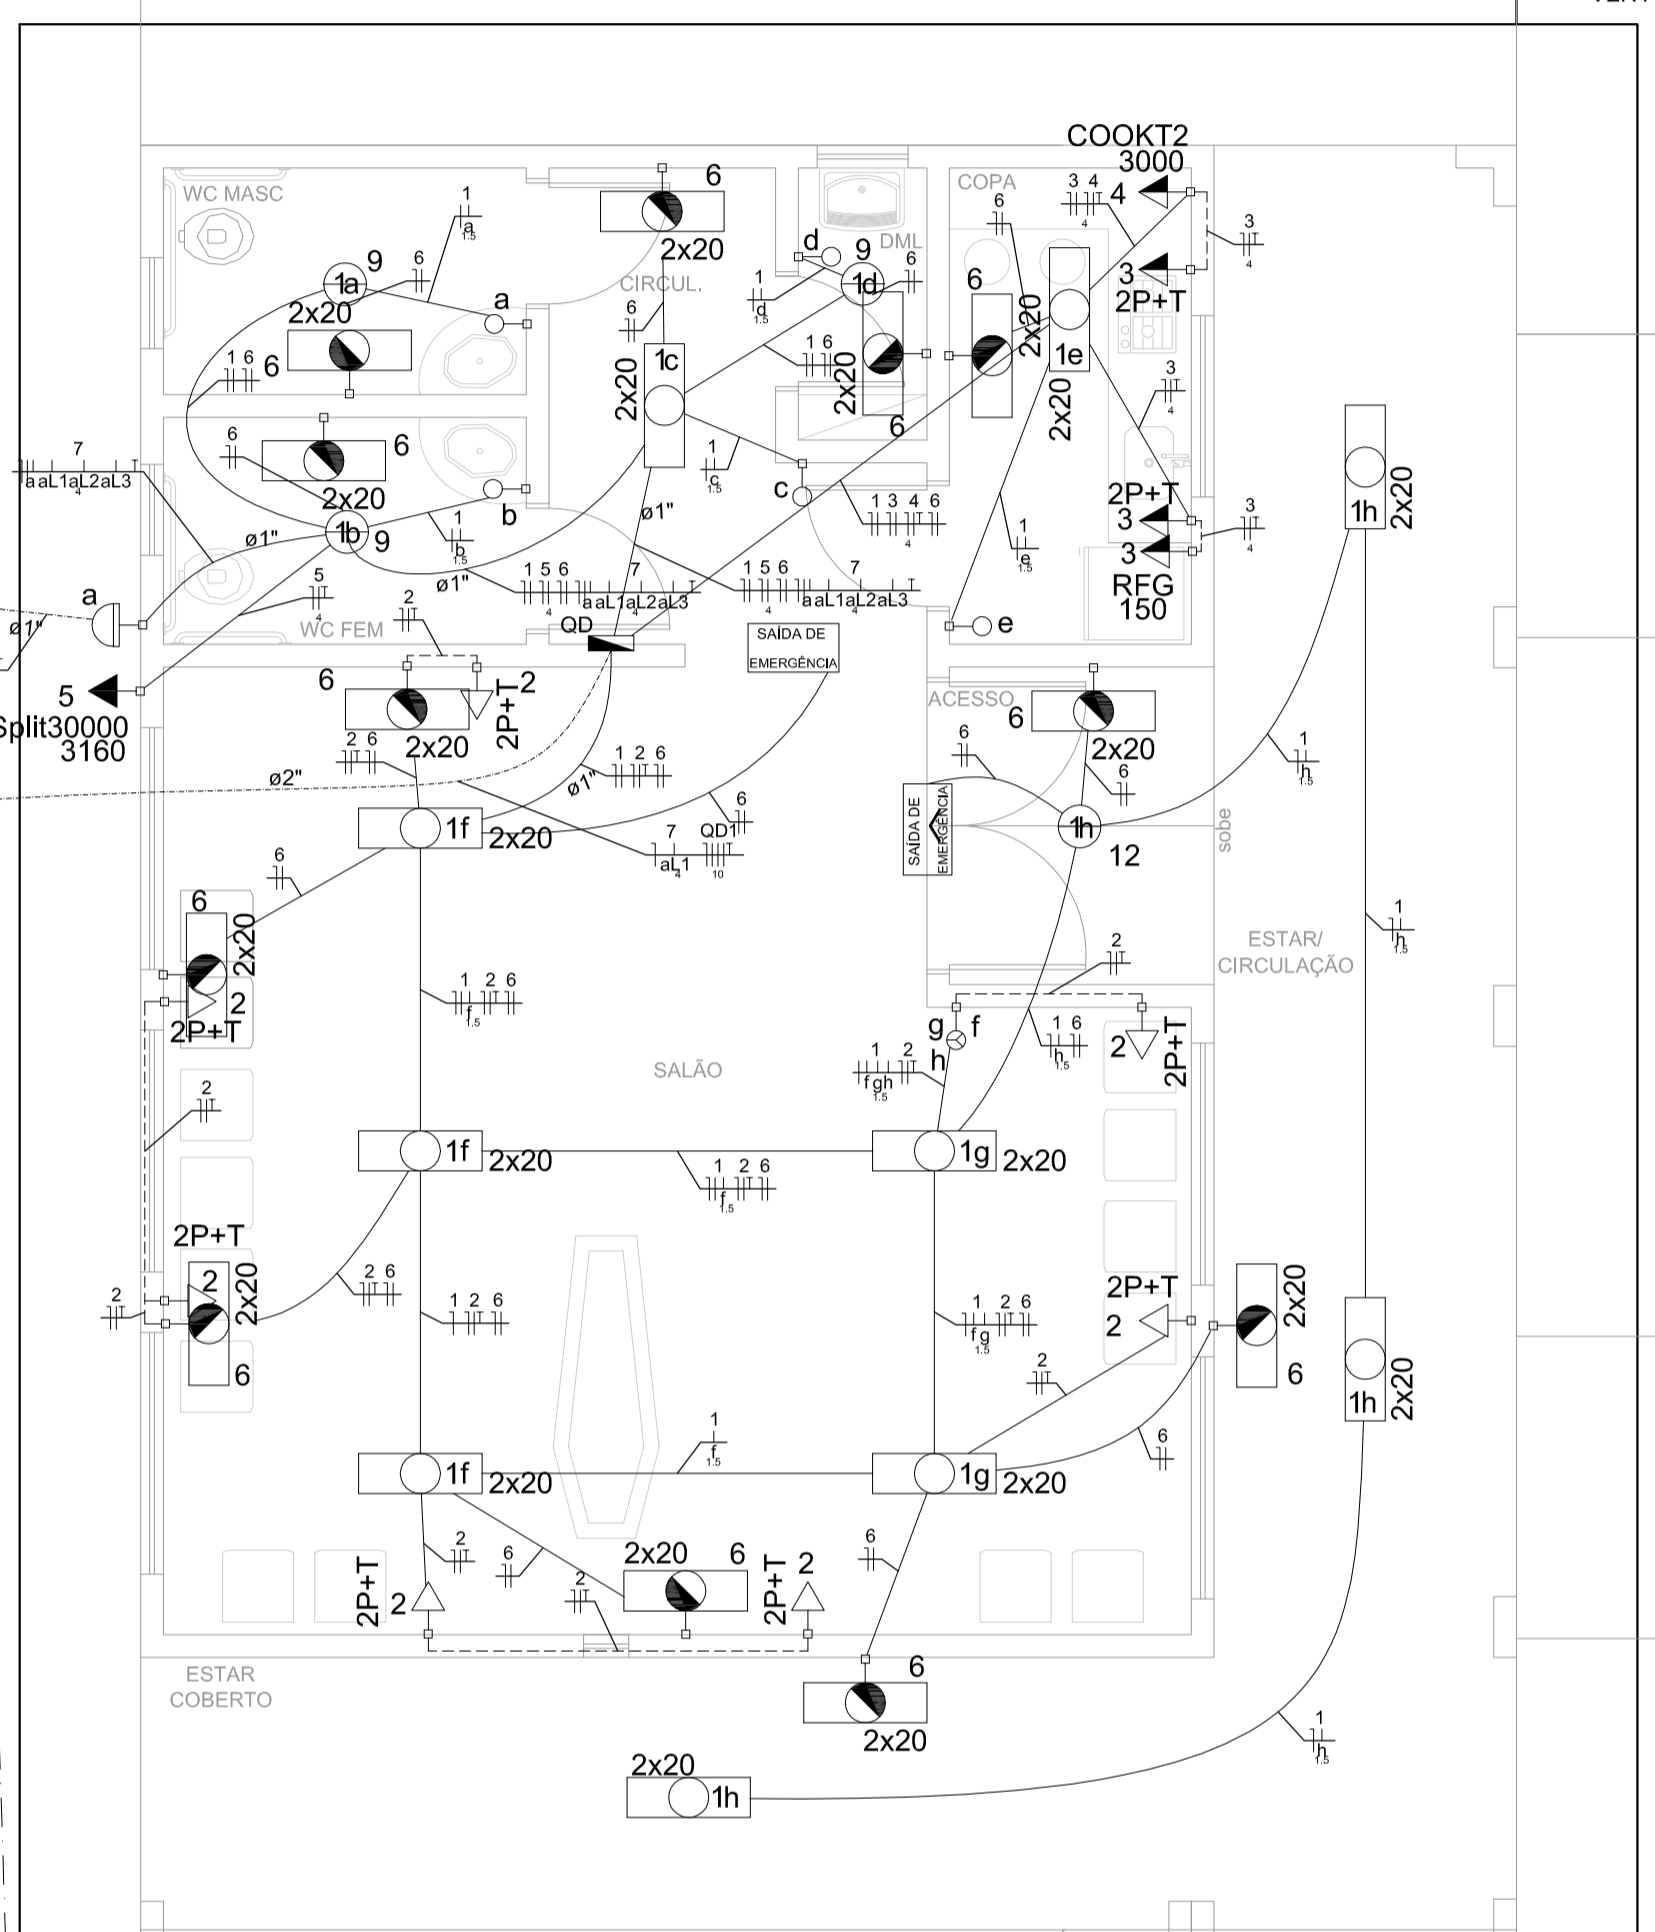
COOKT2
3000
WC MASC
6
2x20
COPA
3 4
4
4
1
a
1.5
DML
d
9
6
6
3
9
1a
6
CIRCUL.
1
d
1.5
1d
2x20
3
2P+T
4
a
2x20
6
1c
1 6
1e
1 6
6
2x20
2x20
2x20
2x20
3
4
6
6
2x20
1
c
1.5
2x20
1h
2x20
7
aaL1aL2aL3
4
2x20
c
1 3 4 6
4
1
e
1.5
2P+T
3
3
RFG
150
3
4
ø1"
1b
9
b
1
b
1.5
ø1"
ø1"
1 5 6
4
7
aaL1aL2aL3
1 5 6
4
7
aaL1aL2aL3
a
5
4
ø1"
2
WC FEM
QD
SAÍDA DE EMERGÊNCIA
e
5
6
2P+T
2
ACESSO
6
2x20
Split30000
3160
2 6
2x20
1 2 6
6
2x20
ø2"
ø1"
1
h
1.5
6
6
1f
2x20
7
aL1
4
QD1
10
SAÍDA DE EMERGÊNCIA
1h
12
sobe
6
6
2x20
2
2P+T
1 2 6
f
1.5
2
g
f
h
1 6
h
1.5
2
2P+T
ESTAR/
CIRCULAÇÃO
1
h
1.5
SALÃO
1 2
fgh
1.5
2
1f
2x20
1 2 6
f
1.5
1g
2x20
2P+T
2
2x20
6
2 6
1 2 6
1 2 6
fg
1.5
2P+T
2
2x20
6
1h
2x20
2
2
1
f
1.5
1f
2x20
1g
2x20
6
2
6
2x20
6
2P+T
2
2P+T
2
6
2
ESTAR
COBERTO
6
2x20
1
h
1.5
2x20
1h